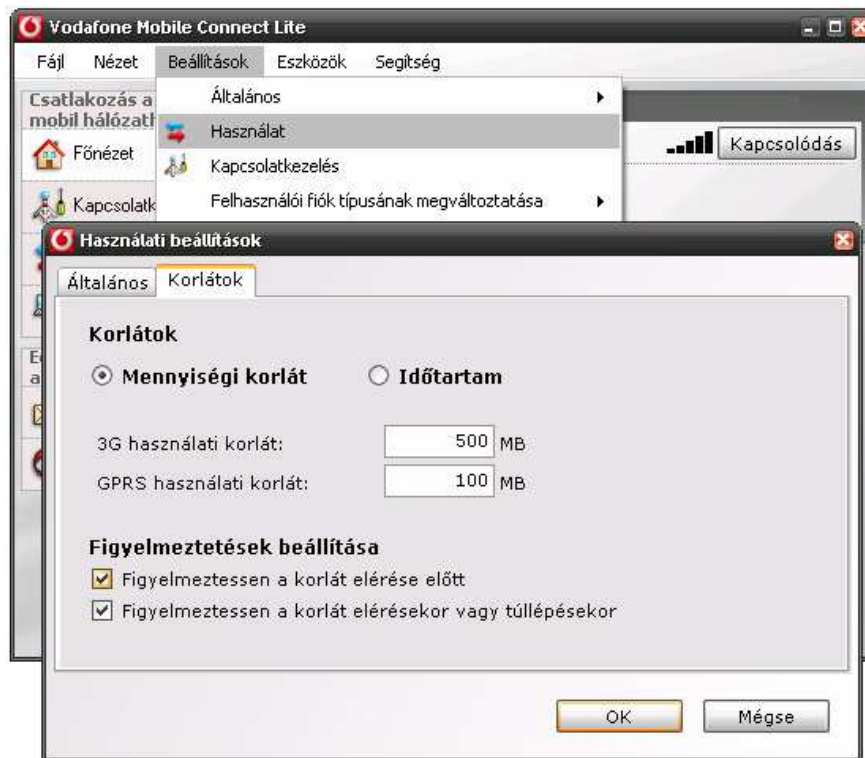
Vodafone Mobile Connect Lite

Fájl Nézet Beállítások Eszközök Segítség

Általános
Használat
Kapcsolatkezelés
Felhasználói fiók típusának megváltoztatása

Csatlakozás a mobil hálózath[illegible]

Főnézet

Kapcsolatk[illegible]

Kapcsolódás

Használati beállítások

Általános Korlátok

Korlátok

Mennyiségi korlát Időtartam

3G használati korlát: 500 MB

GPRS használati korlát: 100 MB

Figyelmeztetések beállítása

Figyelmeztessen a korlát elérése előtt

Figyelmeztessen a korlát elérésekor vagy túllépésekor

OK Mégse